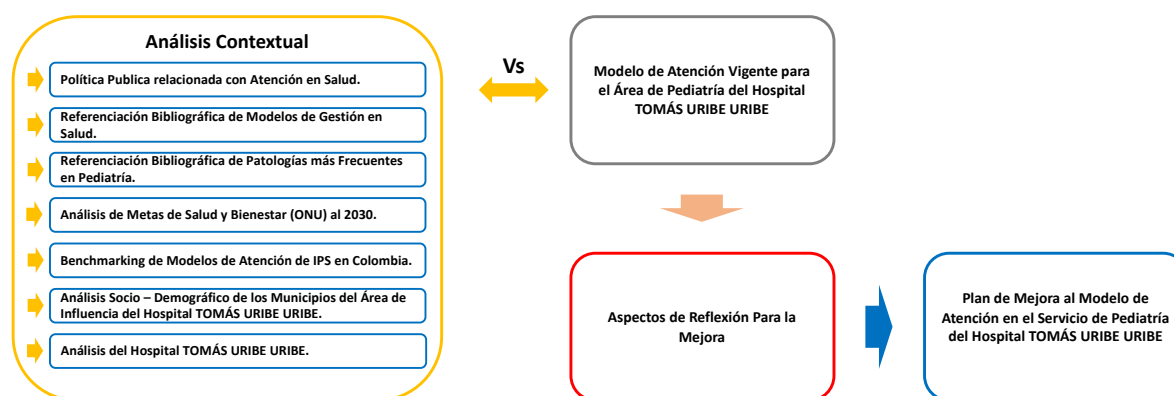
Análisis Contextual

Política Publica relacionada con Atención en Salud.

Referenciación Bibliográfica de Modelos de Gestión en Salud.

Referenciación Bibliográfica de Patologías más Frecuentes en Pediatría.

Análisis de Metas de Salud y Bienestar (ONU) al 2030.

Benchmarking de Modelos de Atención de IPS en Colombia.

Análisis Socio – Demográfico de los Municipios del Área de Influencia del Hospital TOMÁS URIBE URIBE.

Análisis del Hospital TOMÁS URIBE URIBE.

Vs

Modelo de Atención Vigente para el Área de Pediatría del Hospital TOMÁS URIBE URIBE

Aspectos de Reflexión Para la Mejora

Plan de Mejora al Modelo de Atención en el Servicio de Pediatría del Hospital TOMÁS URIBE URIBE